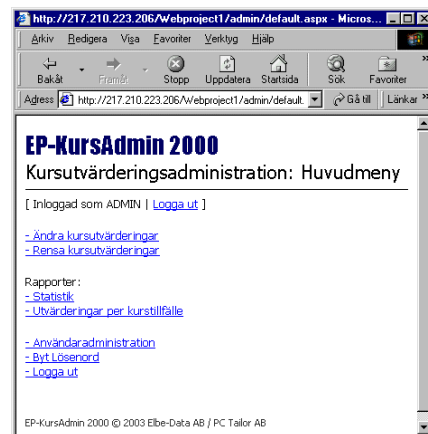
http://217.210.223.206/Webproject1/admin/default.aspx - Micros...

Arkiv Redigera Visa Favoriter Verktyg Hjälp

Bakåt Framåt Stopp Uppdatera Startsida Sök Favoriter

Adress http://217.210.223.206/Webproject1/admin/default. Gå till Länkar

EP-KursAdmin 2000

Kursutvärderingsadministration: Huvudmeny

[ Inloggad som ADMIN | Logga ut ]

- Ändra kursutvärderingar
- Rensa kursutvärderingar

Rapporter:
- Statistik
- Utvärderingar per kurstillfälle

- Användaradministration
- Byt Lösenord
- Logga ut

EP-KursAdmin 2000 © 2003 Elbe-Data AB / PC Tailor AB